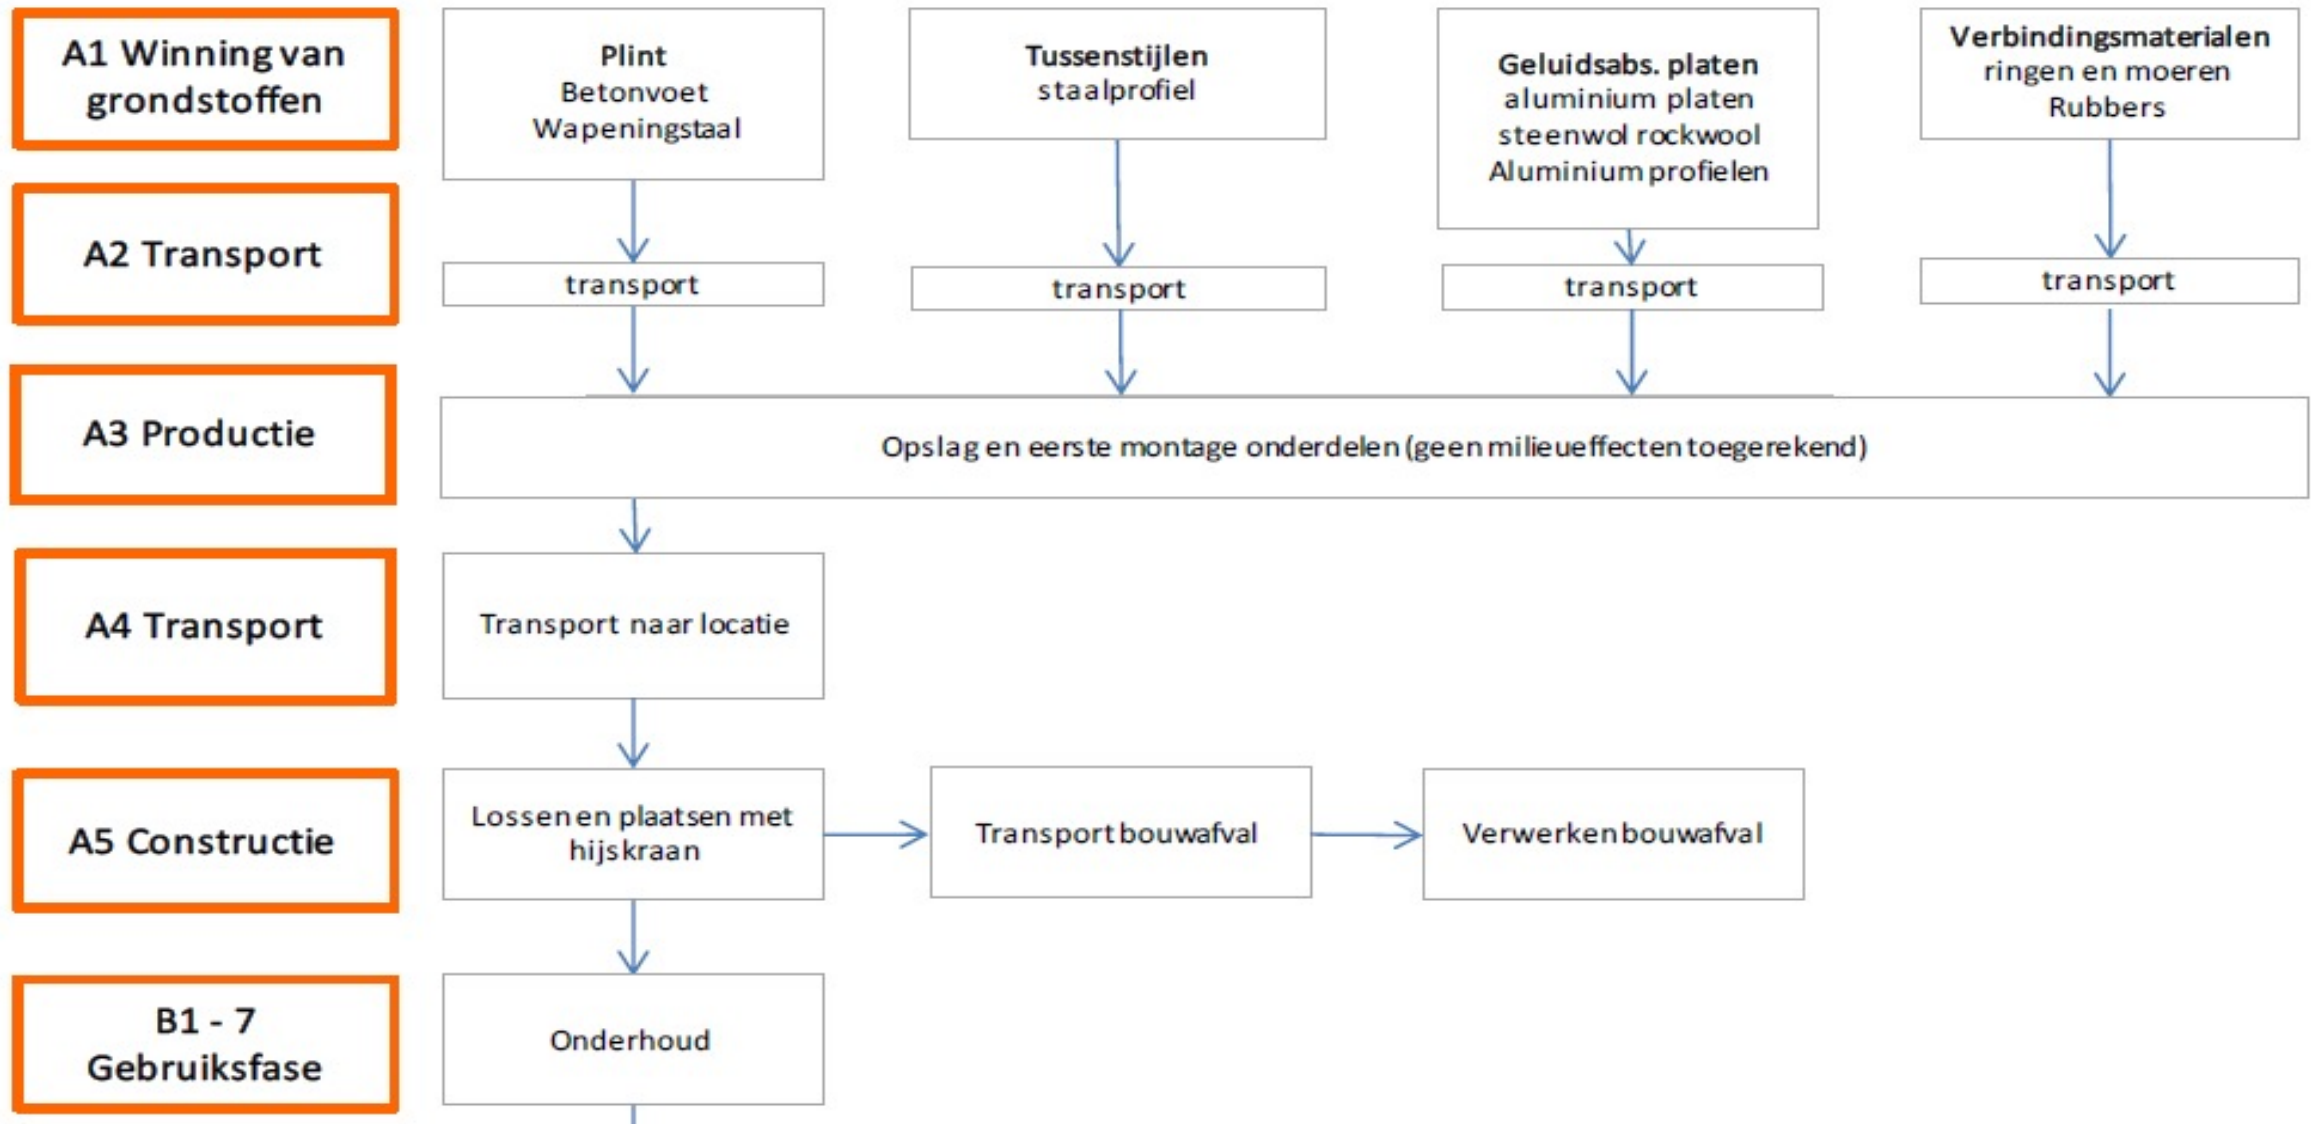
A1 Winning van grondstoffen

Plint
Betonvoet
Wapeningstaal

Tussenstijlen
staalprofiel

Geluidsabs. platen
aluminium platen
steenwol rockwool
Aluminium profielen

Verbindingsmaterialen
ringen en moeren
Rubbers

A2 Transport

transport

transport

transport

transport

A3 Productie

Opslag en eerste montage onderdelen (geen milieueffecten toegerekend)

A4 Transport

Transport naar locatie

A5 Constructie

Lossen en plaatsen met hijskraan

Transport bouwafval

Verwerken bouwafval

B1 - 7
Gebruiksfase

Onderhoud